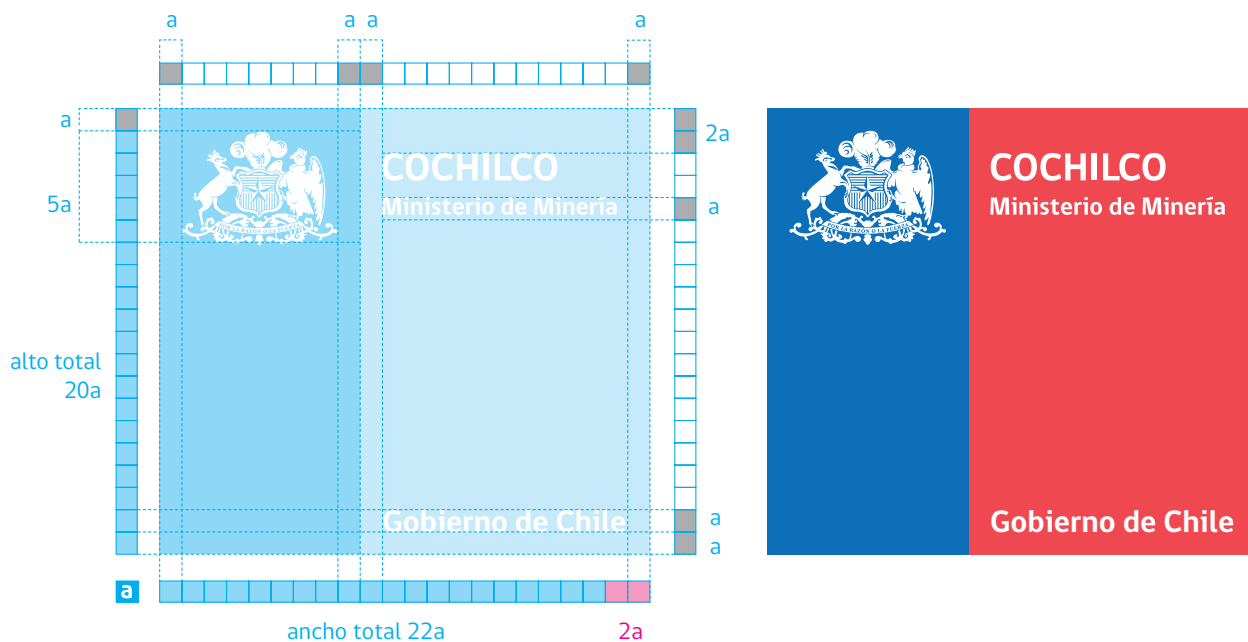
a a a a

a

5a

alto total 20a

a

COCHILCO
Ministerio de Minería

POR LA RAZÓN O LA FUERZA

Gobierno de Chile

2a

a

a

a

ancho total 22a

2a

COCHILCO
Ministerio de Minería

POR LA RAZÓN O LA FUERZA

Gobierno de Chile